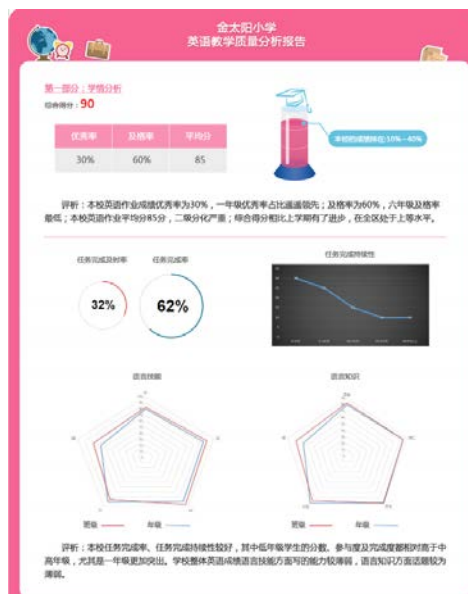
金太阳小学
英语教学质量分析报告

第一部分：学情分析
综合得分：90

| 优秀率 | 及格率 | 平均分 |
|---|---|---|
| 30% | 60% | 85 |

本校的成绩排位:10%~40%

评析：本校英语作业成绩优秀率为30%，一年级优秀率占比遥遥领先；及格率为60%，六年级及格率最低；本校英语作业平均分85分，二级分化严重；综合得分相比上学期有了进步，在全区处于上等水平。

任务完成及时率
32%

任务完成率
62%

任务完成持续性

语言技能

语言知识

班级
年级

班级
年级

评析：本校任务完成率、任务完成持续性较好，其中低年级学生的分数、参与度及完成度都相对高于中高年级，尤其是一年级更加突出。学校整体英语成绩语言技能方面写的能力较薄弱，语言知识方面话题较为薄弱。